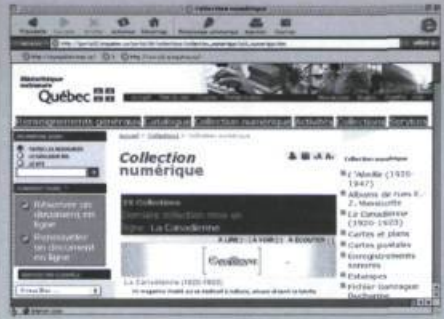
Collection numérique

Bibliothèque nationale Québec

Renseignements généraux Catalogue Collection numérique Activités Collections Services

Accueil > Collections > Collection numérique

Collection numérique

Réserver un document en ligne

Renouveler un document en ligne

Dernière collection mise en ligne : La Canadienne

À LIRE | À VOIR | À ÉCOUTER

La Canadienne (1920-1960)

Collection numérique

L'Abeille (1920-1947)

Albums de rues E.-Z. Massicotte

La Canadienne (1920-1960)

Cartes et plans

Cartes postales

Enregistrements sonores

Estampes

Fichier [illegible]